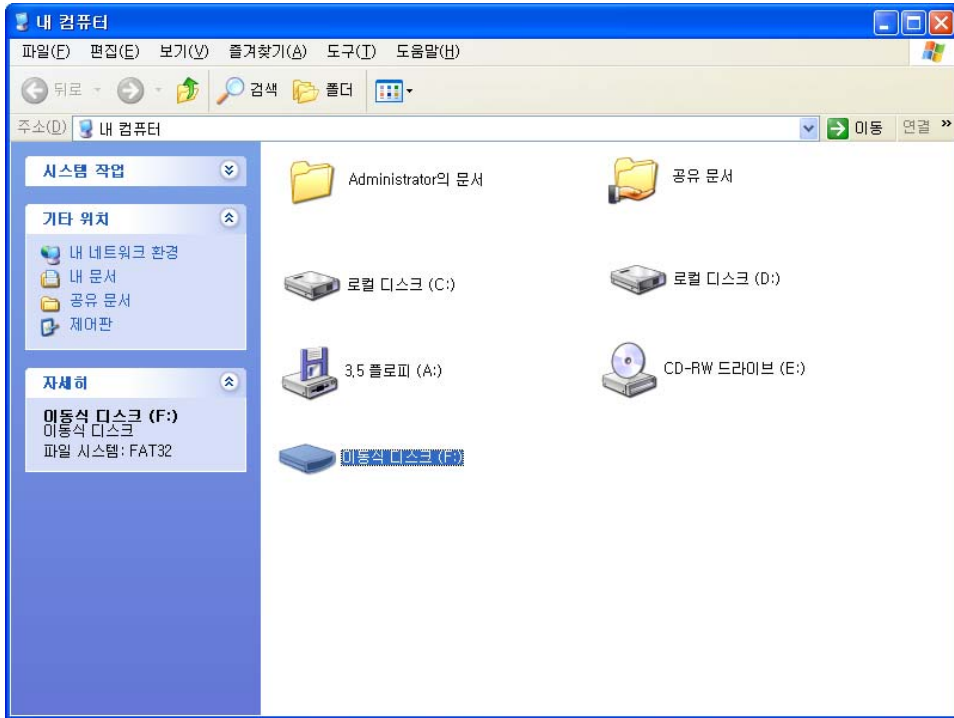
내 컴퓨터

파일(F) 편집(E) 보기(V) 즐겨찾기(A) 도구(T) 도움말(H)

뒤로 검색 폴더

주소(D) 내 컴퓨터 이동 연결 »

시스템 작업

기타 위치

내 네트워크 환경
내 문서
공유 문서
제어판

자세히

이동식 디스크 (F:)
이동식 디스크
파일 시스템: FAT32

Administrator의 문서

공유 문서

로컬 디스크 (C:)

로컬 디스크 (D:)

3.5 플로피 (A:)

CD-RW 드라이브 (E:)

이동식 디스크 (F:)